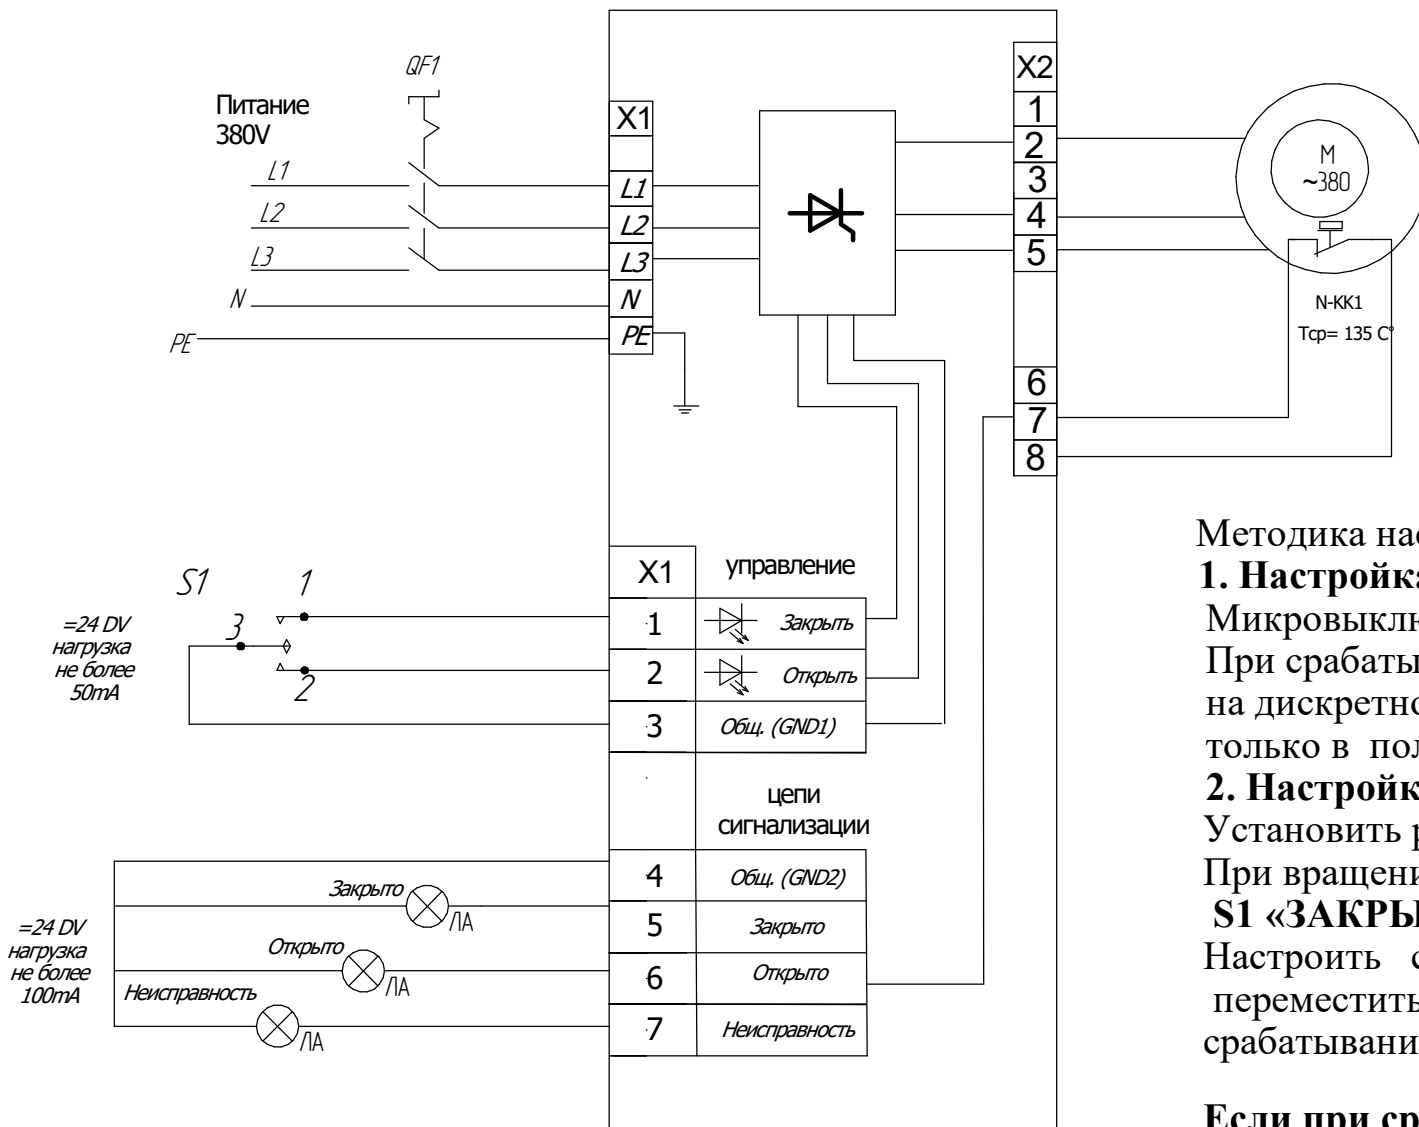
QF1

Питание 380V

L1
L2
L3
N
PE

X1
L1
L2
L3
N
PE

X2
1
2
3
4
5
6
7
8

M
~380

N-KK1
Тср= 135 С°

S1
1
3
2

=24 DV
нагрузка
не более
50mA

X1
управление
1 Закрыть
2 Открыть
3 Общ. (GND1)

цепи
сигнализации
4 Общ. (GND2)
5 Закрыто
6 Открыто
7 Неисправность

Закрыто
ЛА
Открыто
ЛА
Неисправность
ЛА

=24 DV
нагрузка
не более
100mA

Методика нас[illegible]
1. Настройка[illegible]
Микровыклю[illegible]
При срабаты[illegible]
на дискретно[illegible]
только в пол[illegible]
2. Настройк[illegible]
Установить р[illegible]
При вращени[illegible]
S1 «ЗАКРЫ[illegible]
Настроить с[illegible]
переместить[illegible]
срабатывани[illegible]

Если при ср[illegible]